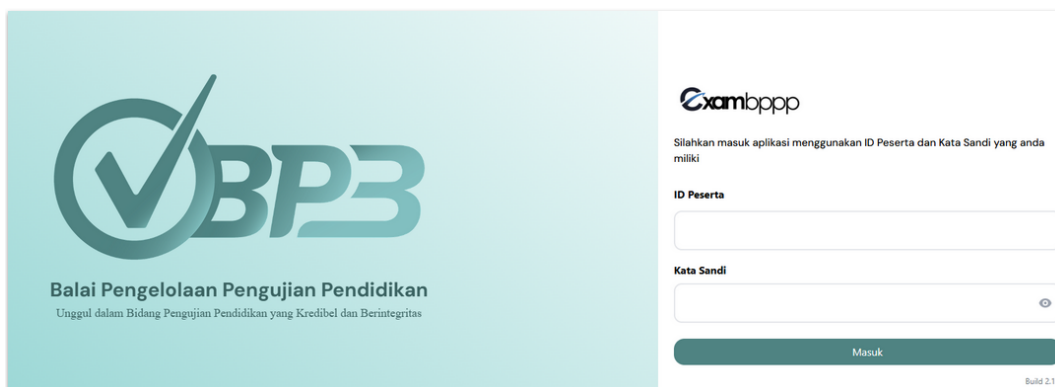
BP3

Balai Pengelolaan Pengujian Pendidikan

Unggul dalam Bidang Pengujian Pendidikan yang Kredibel dan Berintegritas

Exambppp

Silahkan masuk aplikasi menggunakan ID Peserta dan Kata Sandi yang anda miliki

ID Peserta

Kata Sandi

Masuk

Build 2.1